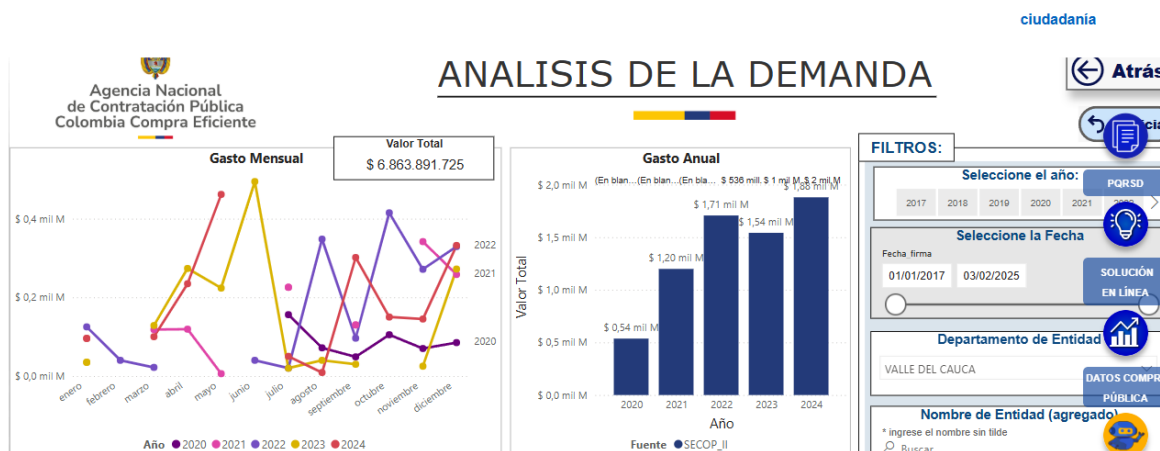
ciudadanía

Agencia Nacional de Contratación Pública Colombia Compra Eficiente

ANALISIS DE LA DEMANDA

Atrás

FILTROS:

Valor Total
$ 6.863.891.725

Gasto Mensual

$ 0,4 mil M
$ 0,2 mil M
$ 0,0 mil M

2022
2021
2020

enero febrero marzo abril mayo junio julio agosto septiembre octubre noviembre diciembre

Año ● 2020 ● 2021 ● 2022 ● 2023 ● 2024

Gasto Anual

(En blan... (En blan... (En bla... $ 536 mill. $ 1 mil M $ 2 mil M

$ 2,0 mil M
$ 1,5 mil M
$ 1,0 mil M
$ 0,5 mil M
$ 0,0 mil M

Valor Total

$ 0,54 mil M
$ 1,20 mil M
$ 1,71 mil M
$ 1,54 mil M
$ 1,88 mil M

2020 2021 2022 2023 2024
Año

Fuente ● SECOP_II

Seleccione el año:
2017 2018 2019 2020 2021

PQRSD

Seleccione la Fecha
Fecha_firma
01/01/2017 03/02/2025

SOLUCIÓN EN LÍNEA

Departamento de Entidad
VALLE DEL CAUCA

DATOS COMPR PÚBLICA

Nombre de Entidad (agregado)
* ingrese el nombre sin tilde
Buscar